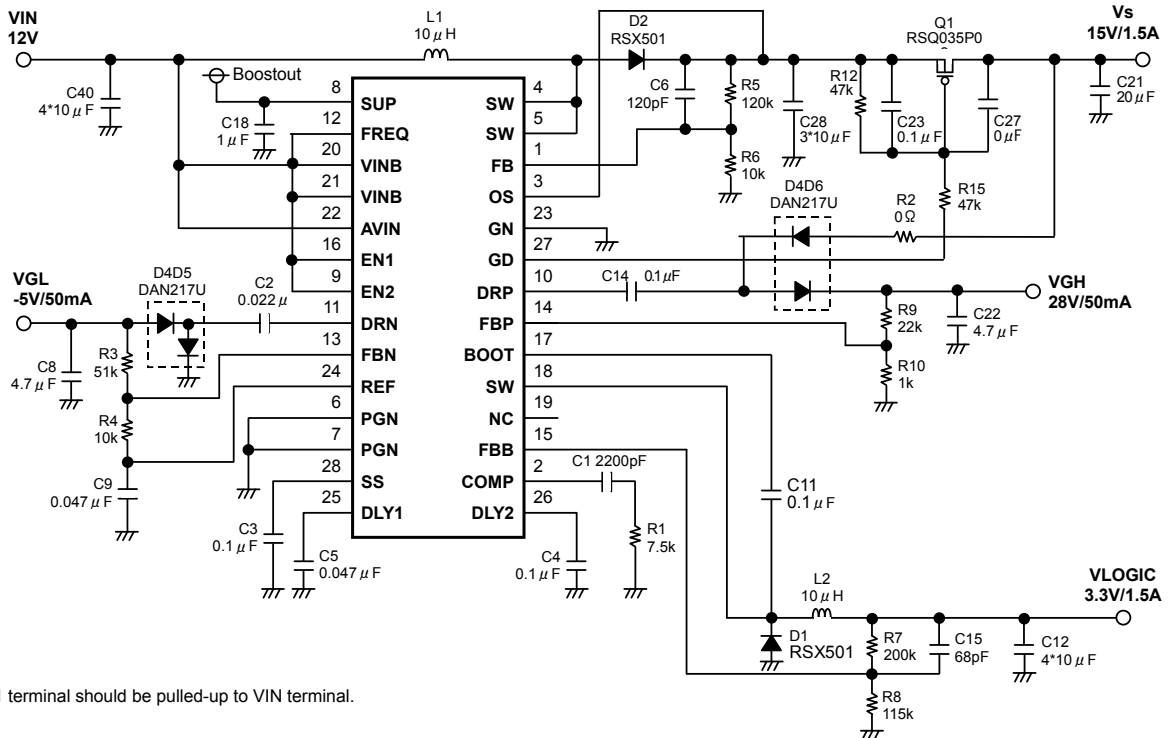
VIN
12V

L1
10 $\mu$ H

D2
RSX501

Q1
RSQ035P0

Vs
15V/1.5A

C40
4*10 $\mu$ F

Boostout

C18
1 $\mu$ F

8 SUP
12 FREQ
20 VINB
21 VINB
22 AVIN
16 EN1
9 EN2
11 DRN
13 FBN
24 REF
6 PGN
7 PGN
28 SS
25 DLY1

SW 4
SW 5
FB 1
OS 3
GN 23
GD 27
DRP 10
FBP 14
BOOT 17
SW 18
NC 19
FBB 15
COMP 2
DLY2 26

C6
120pF

R5
120k

R6
10k

C28
3*10 $\mu$ F

R12
47k

C23
0.1 $\mu$ F

C27
0 $\mu$F

C21
20 $\mu$ F

D4D6
DAN217U

R2
0 Ω

R15
47k

VGL
-5V/50mA

D4D5
DAN217U

C2
0.022 $\mu$

C14 0.1$\mu$F

VGH
28V/50mA

R9
22k

C22
4.7 $\mu$ F

R10
1k

C8
4.7 $\mu$ F

R3
51k

R4
10k

C9
0.047 $\mu$ F

C3
0.1 $\mu$ F

C5
0.047 $\mu$ F

C1 2200pF

R1
7.5k

C4
0.1 $\mu$ F

C11
0.1 $\mu$ F

VLOGIC
3.3V/1.5A

L2
10 $\mu$ H

D1
RSX501

R7
200k

C15
68pF

C12
4*10 $\mu$ F

R8
115k

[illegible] terminal should be pulled-up to VIN terminal.